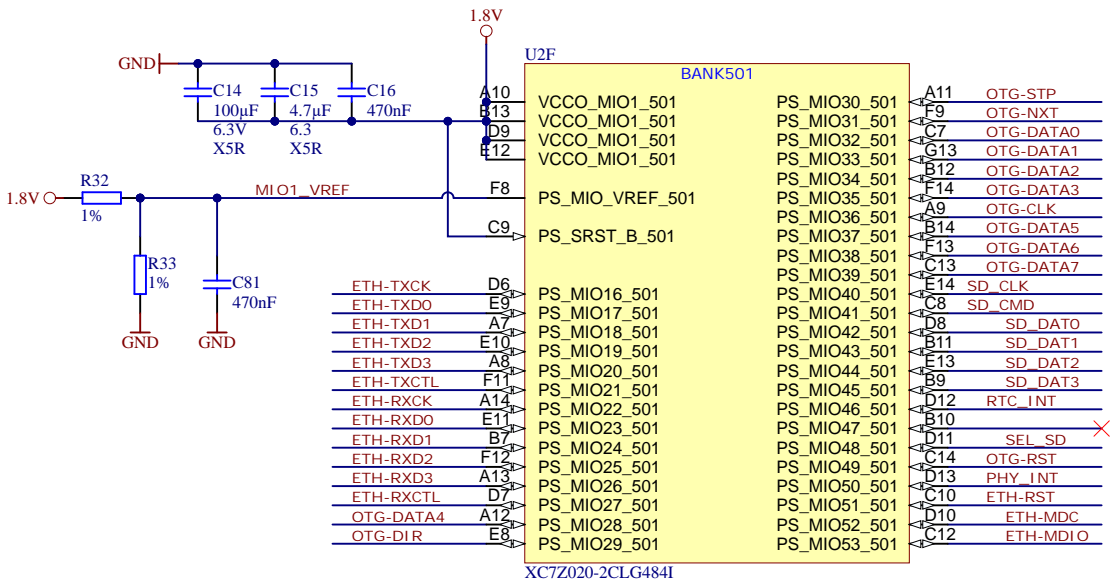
1.8V
GND
C14
100µF
6.3V
X5R
C15
4.7µF
6.3
X5R
C16
470nF
U2F
BANK501
A10
B13
D9
E12
VCCO_MIO1_501
VCCO_MIO1_501
VCCO_MIO1_501
VCCO_MIO1_501
1.8V
R32
1%
MIO1_VREF
F8
PS_MIO_VREF_501
C9
PS_SRST_B_501
R33
1%
C81
470nF
GND
GND
ETH-TXCK
D6
PS_MIO16_501
ETH-TXD0
E9
PS_MIO17_501
ETH-TXD1
A7
PS_MIO18_501
ETH-TXD2
E10
PS_MIO19_501
ETH-TXD3
A8
PS_MIO20_501
ETH-TXCTL
F11
PS_MIO21_501
ETH-RXCK
A14
PS_MIO22_501
ETH-RXD0
E11
PS_MIO23_501
ETH-RXD1
B7
PS_MIO24_501
ETH-RXD2
F12
PS_MIO25_501
ETH-RXD3
A13
PS_MIO26_501
ETH-RXCTL
D7
PS_MIO27_501
OTG-DATA4
A12
PS_MIO28_501
OTG-DIR
E8
PS_MIO29_501
PS_MIO30_501
A11
OTG-STP
PS_MIO31_501
F9
OTG-NXT
PS_MIO32_501
C7
OTG-DATA0
PS_MIO33_501
G13
OTG-DATA1
PS_MIO34_501
B12
OTG-DATA2
PS_MIO35_501
F14
OTG-DATA3
PS_MIO36_501
A9
OTG-CLK
PS_MIO37_501
B14
OTG-DATA5
PS_MIO38_501
F13
OTG-DATA6
PS_MIO39_501
C13
OTG-DATA7
PS_MIO40_501
E14
SD_CLK
PS_MIO41_501
C8
SD_CMD
PS_MIO42_501
D8
SD_DAT0
PS_MIO43_501
B11
SD_DAT1
PS_MIO44_501
E13
SD_DAT2
PS_MIO45_501
B9
SD_DAT3
PS_MIO46_501
D12
RTC_INT
PS_MIO47_501
B10
PS_MIO48_501
D11
SEL_SD
PS_MIO49_501
C14
OTG-RST
PS_MIO50_501
D13
PHY_INT
PS_MIO51_501
C10
ETH-RST
PS_MIO52_501
D10
ETH-MDC
PS_MIO53_501
C12
ETH-MDIO
XC7Z020-2CLG484I